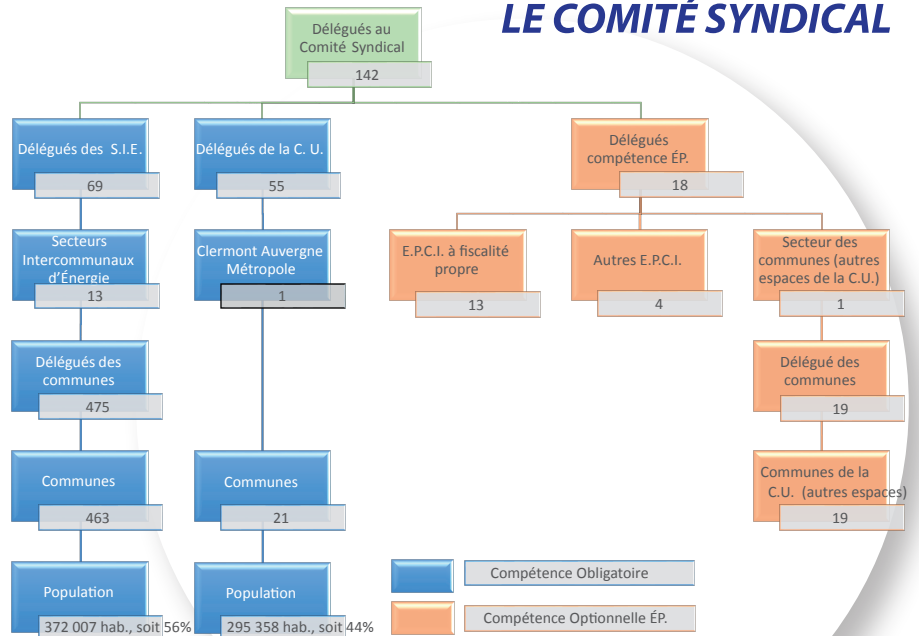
LE COMITÉ SYNDICAL

Délégués au Comité Syndical
142

Délégués des S.I.E.
69

Délégués de la C. U.
55

Délégués compétence ÉP.
18

Secteurs Intercommunaux d'Énergie
13

Clermont Auvergne Métropole
1

E.P.C.I. à fiscalité propre
13

Autres E.P.C.I.
4

Secteur des communes (autres espaces de la C.U.)
1

Délégués des communes
475

Délégué des communes
19

Communes
463

Communes
21

Communes de la C.U. (autres espaces)
19

Population
372 007 hab., soit 56%

Population
295 358 hab., soit 44%

Compétence Obligatoire

Compétence Optionnelle ÉP.